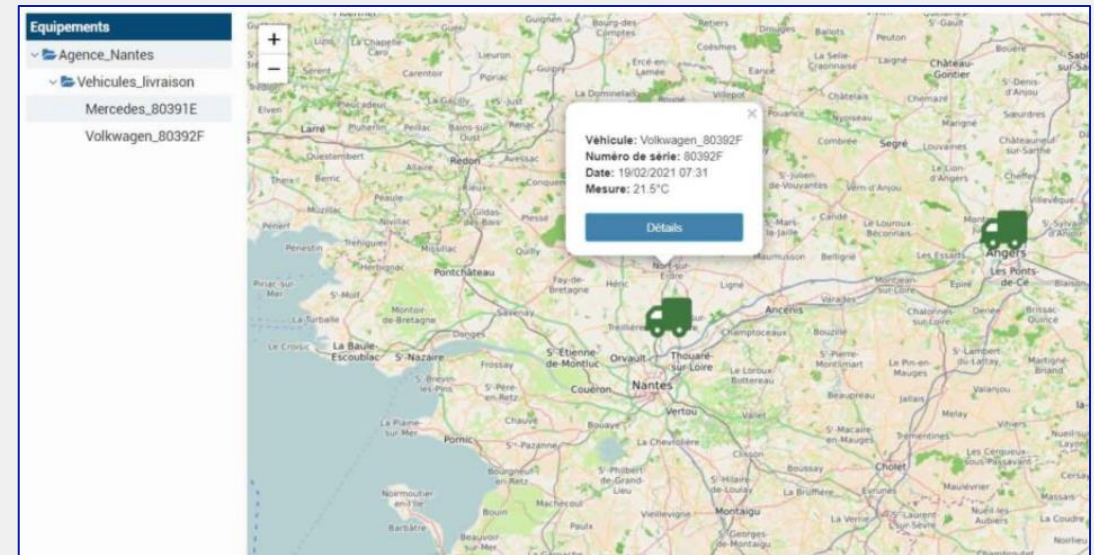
Equipements
Agence_Nantes
Vehicules_livraison
Mercedes_80391E
Volkwagen_80392F

+
−

×
Véhicule: Volkwagen_80392F
Numéro de série: 80392F
Date: 19/02/2021 07:31
Mesure: 21.5°C
Détails

Redon
Pontchâteau
Savenay
La Baule-Escoublac
St-Nazaire
Pornic
St-Etienne-de-Montluc
Orvault
Nantes
Couëron
Thouaré-sur-Loire
Vertou
Ancenis
Segré
Angers
Les Ponts-de-Cé
Cholet
Clisson
Montaigu
Noirmoutier-en-l'Île
Barbâtre
Machecoul
Bouaye
La Chevrolière
Le Loroux-Bottereau
Champtoceaux
Montrevault
Chalonnes-sur-Loire
Château-Gontier
Candé
Nort-sur-Erdre
Blain
Guémené-Penfao
Derval
Châteaubriant
Bain-de-Bretagne
Pipriac
Carentoir
Guer
La Gacilly
Malestroit
Questembert
Muzillac
Herbignac
Guérande
Le Croisic
La Turballe
Piriac-sur-Mer
St-Brevin-les-Pins
St-Père-en-Retz
Chauvé
La Plaine-sur-Mer
St-Philbert-de-Grand-Lieu
Bourgneuf-en-Retz
Vieillevigne
Beaupréau
Chemillé
Vihiers
Doué-la-Fontaine
Mauléon
La Verrie
Les Herbiers
Mortagne-sur-Sèvre